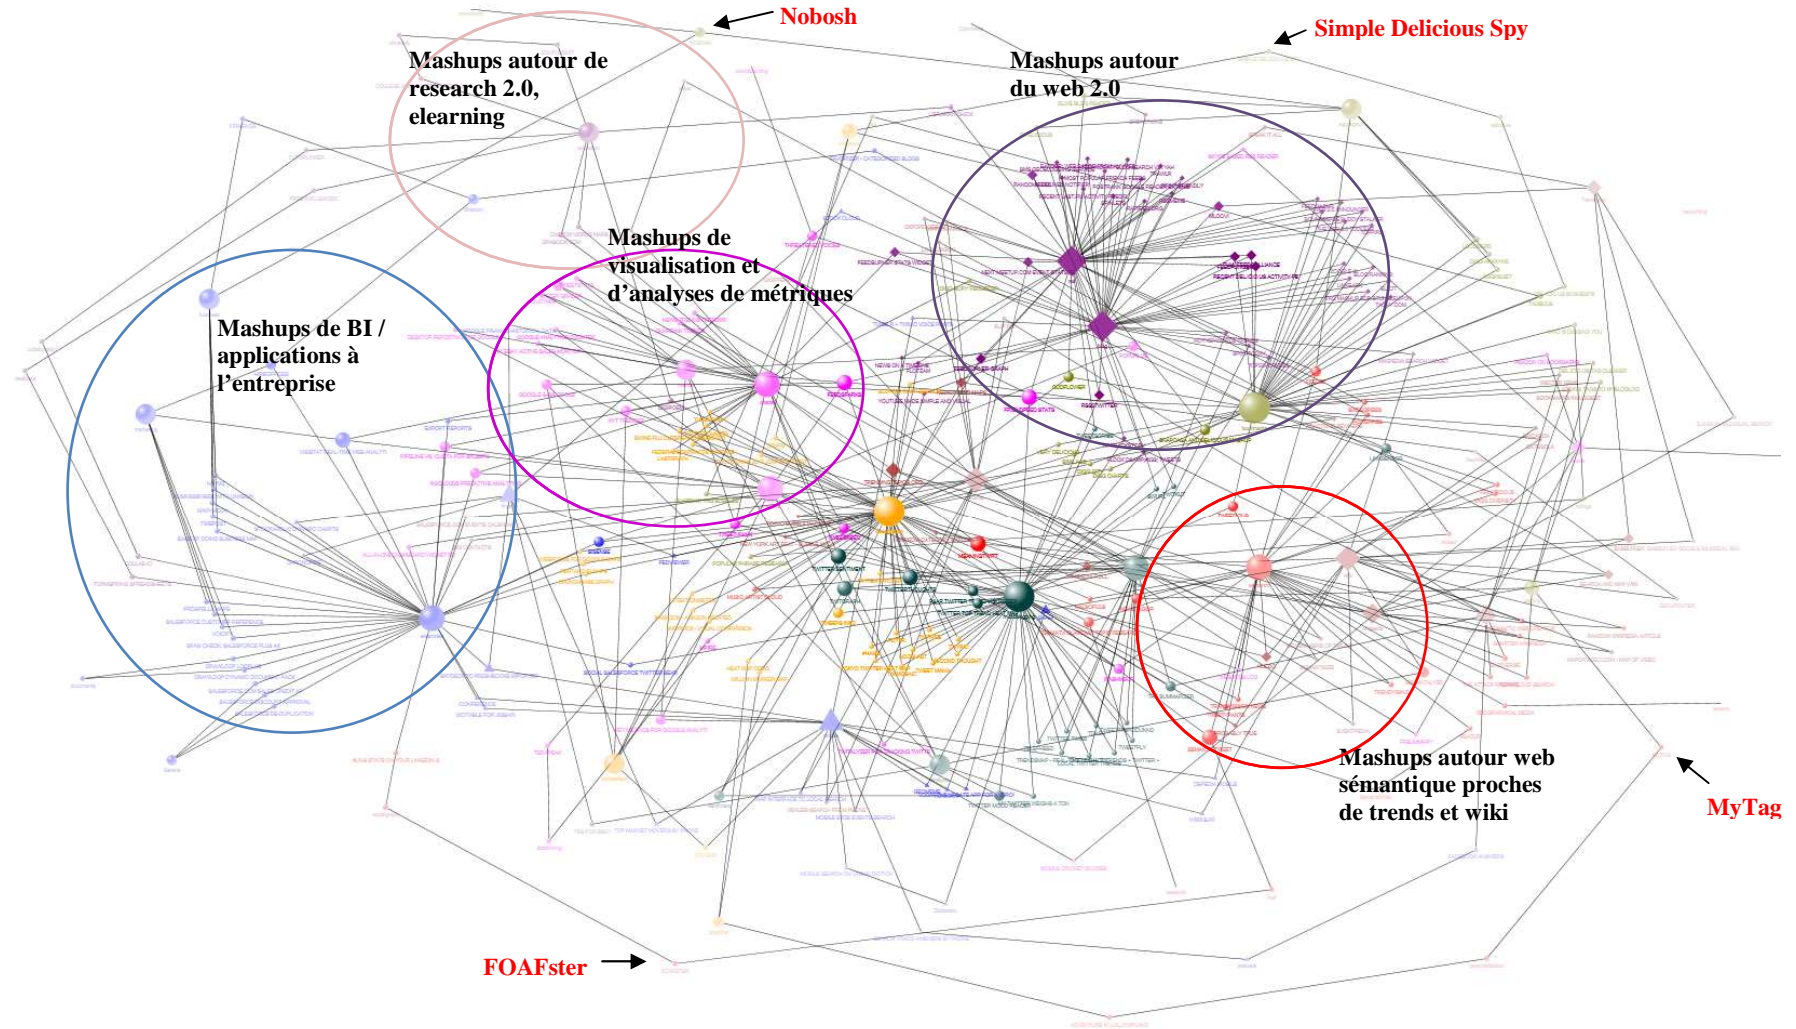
Nobosh

Simple Delicious Spy

Mashups autour de research 2.0, elearning

Mashups autour du web 2.0

Mashups de visualisation et d'analyses de métriques

Mashups de BI / applications à l'entreprise

Mashups autour web sémantique proches de trends et wiki

MyTag

FOAFster